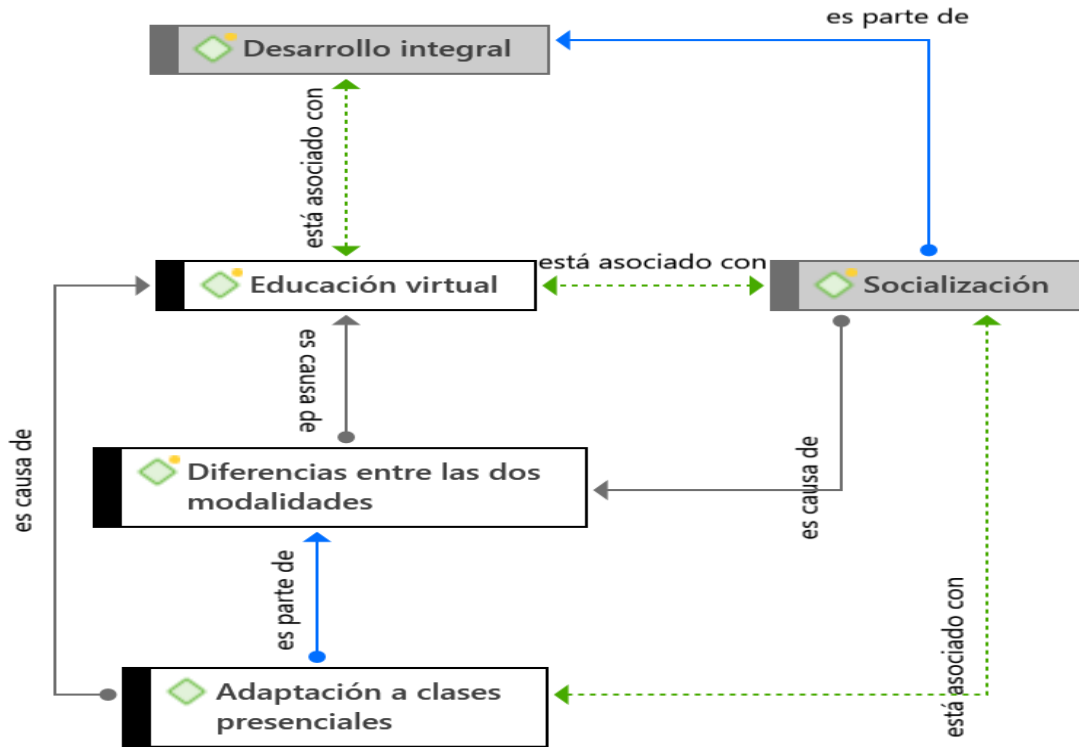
es parte de

Desarrollo integral

está asociado con

está asociado con

Educación virtual

Socialización

es causa de

es causa de

Diferencias entre las dos modalidades

es causa de

es parte de

está asociado con

Adaptación a clases presenciales